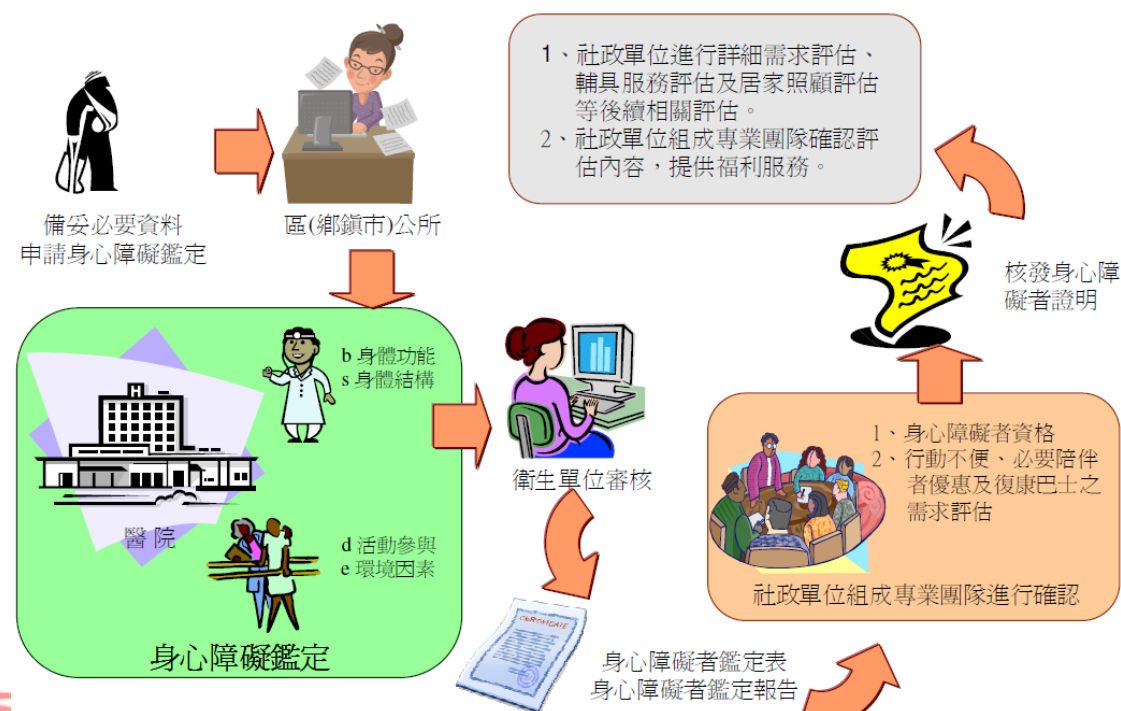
備妥必要資料
申請身心障礙鑑定

區(鄉鎮市)公所

1、社政單位進行詳細需求評估、輔具服務評估及居家照顧評估等後續相關評估。
2、社政單位組成專業團隊確認評估內容，提供福利服務。

核發身心障礙者證明

H

醫 院

b 身體功能
s 身體結構

d 活動參與
e 環境因素

身心障礙鑑定

衛生單位審核

CERTIFICATE

身心障礙者鑑定表
身心障礙者鑑定報告

1、身心障礙者資格
2、行動不便、必要陪伴者優惠及復康巴士之需求評估

社政單位組成專業團隊進行確認